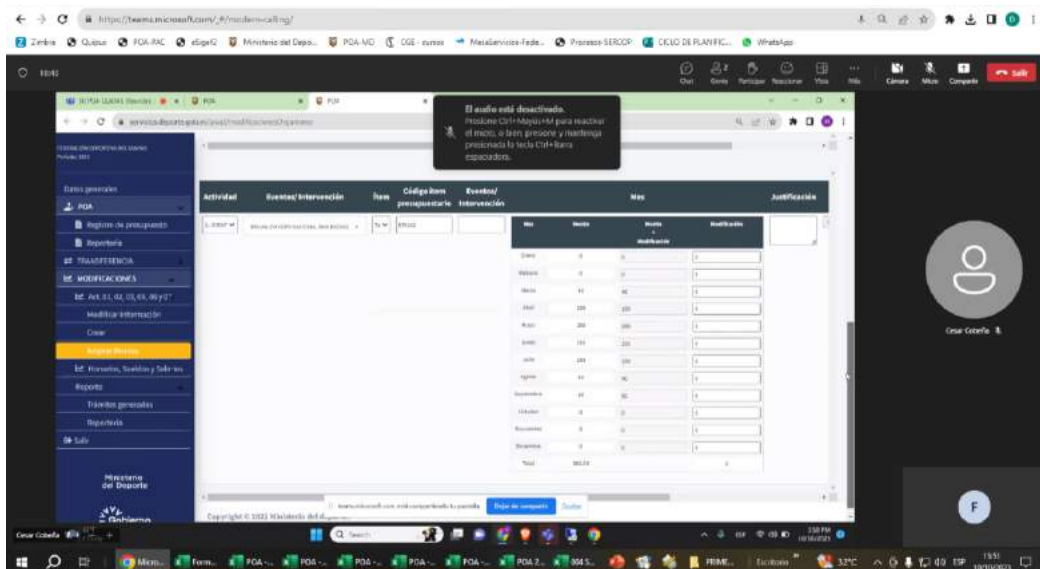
https://teams.microsoft.com/_#/modern-calling/

Zimbra Quipux POA-PAC eSigef2 Ministerio del Depo... POA-MD CGE - cursos MesaServicios-Fede... Procesos SERCOP CICLO DE PLANIFIC... WhatsApp

18:40

Chat Gente Participar Reaccionar Vista Más Cámara Micro Compartir Salir

El audio está desactivado.
Presione Ctrl+Mayús+M para reactivar el micro, o bien, presione y mantenga presionada la tecla Ctrl+Barra espaciadora.

Datos generales
POA
Registro de presupuesto
Reportería
TRANSFERENCIA
MODIFICACIONES
Art. 81, 82, 83, 85, 86 y 87
Modificar información
Crear
Asignar Montos
Honorarios, Sueldos y Salarios
Reporte
Trámites generales
Reportería
Salir

Ministerio del Deporte

| Actividad | Eventos/ Intervención | Ítem | Código Ítem presupuestario | Eventos/ Intervención | Mes | Justificación |
|---|---|---|---|---|---|---|

| Mes | Monto | Monto + Modificación | Modificación |
|---|---|---|---|
| Enero | 0 | 0 | 0 |
| Febrero | 0 | 0 | 0 |
| Marzo | 90 | 90 | 0 |
| Abril | 100 | 100 | 0 |
| Mayo | 200 | 200 | 0 |
| Junio | 150 | 150 | 0 |
| Julio | 180 | 180 | 0 |
| Agosto | 90 | 90 | 0 |
| Septiembre | 90 | 90 | 0 |
| Octubre | 0 | 0 | 0 |
| Noviembre | 0 | 0 | 0 |
| Diciembre | 0 | 0 | 0 |
| Total | 900.00 | | 0 |

Copyright © 2022 Ministerio del Deporte

teams.microsoft.com está compartiendo la pantalla. Dejar de compartir Ocultar

Cesar Cobeña

F

Q Search

32°C